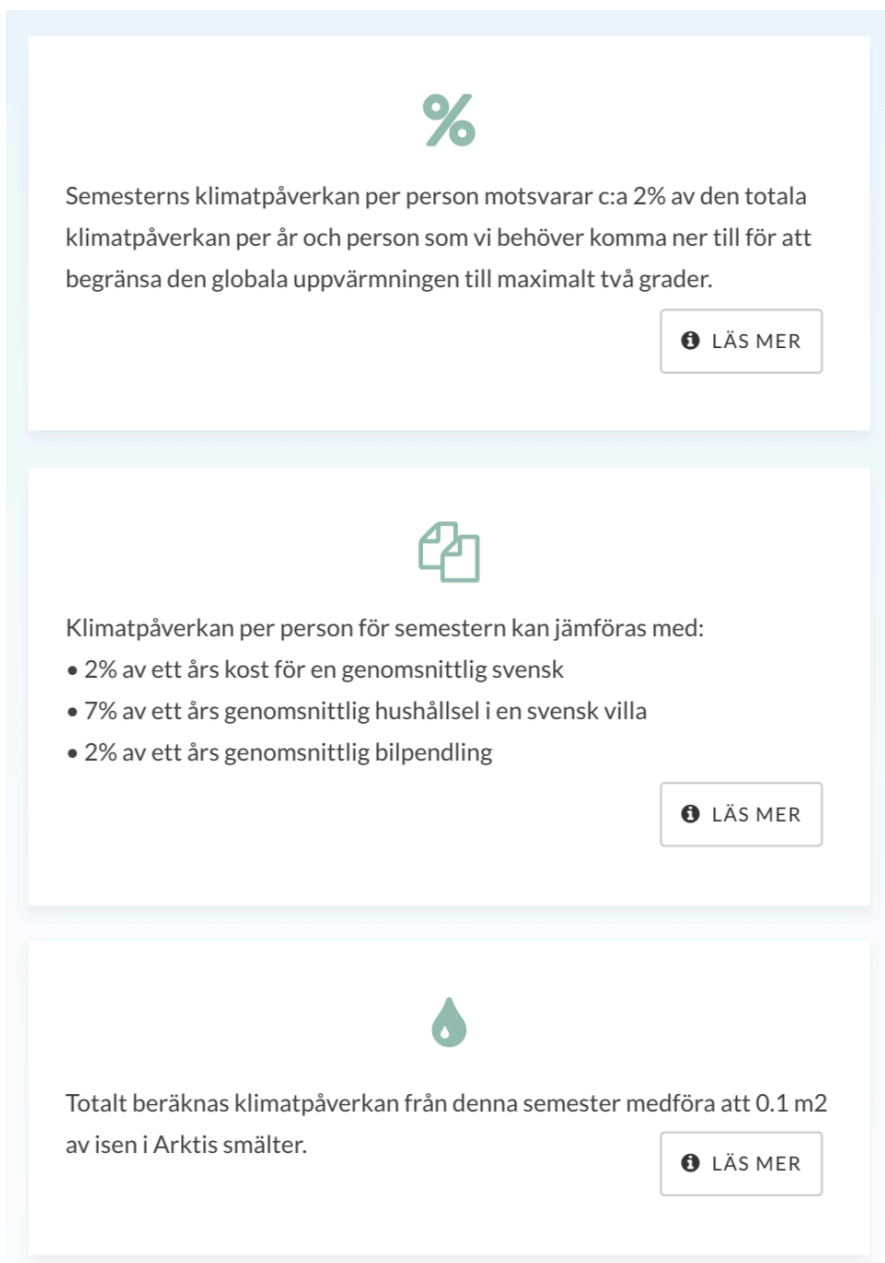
%

Semesterns klimatpåverkan per person motsvarar c:a 2% av den totala klimatpåverkan per år och person som vi behöver komma ner till för att begränsa den globala uppvärmningen till maximalt två grader.

LÄS MER

Klimatpåverkan per person för semestern kan jämföras med:
• 2% av ett års kost för en genomsnittlig svensk
• 7% av ett års genomsnittlig hushållsel i en svensk villa
• 2% av ett års genomsnittlig bilpendling

LÄS MER

Totalt beräknas klimatpåverkan från denna semester medföra att 0.1 m2 av isen i Arktis smälter.

LÄS MER